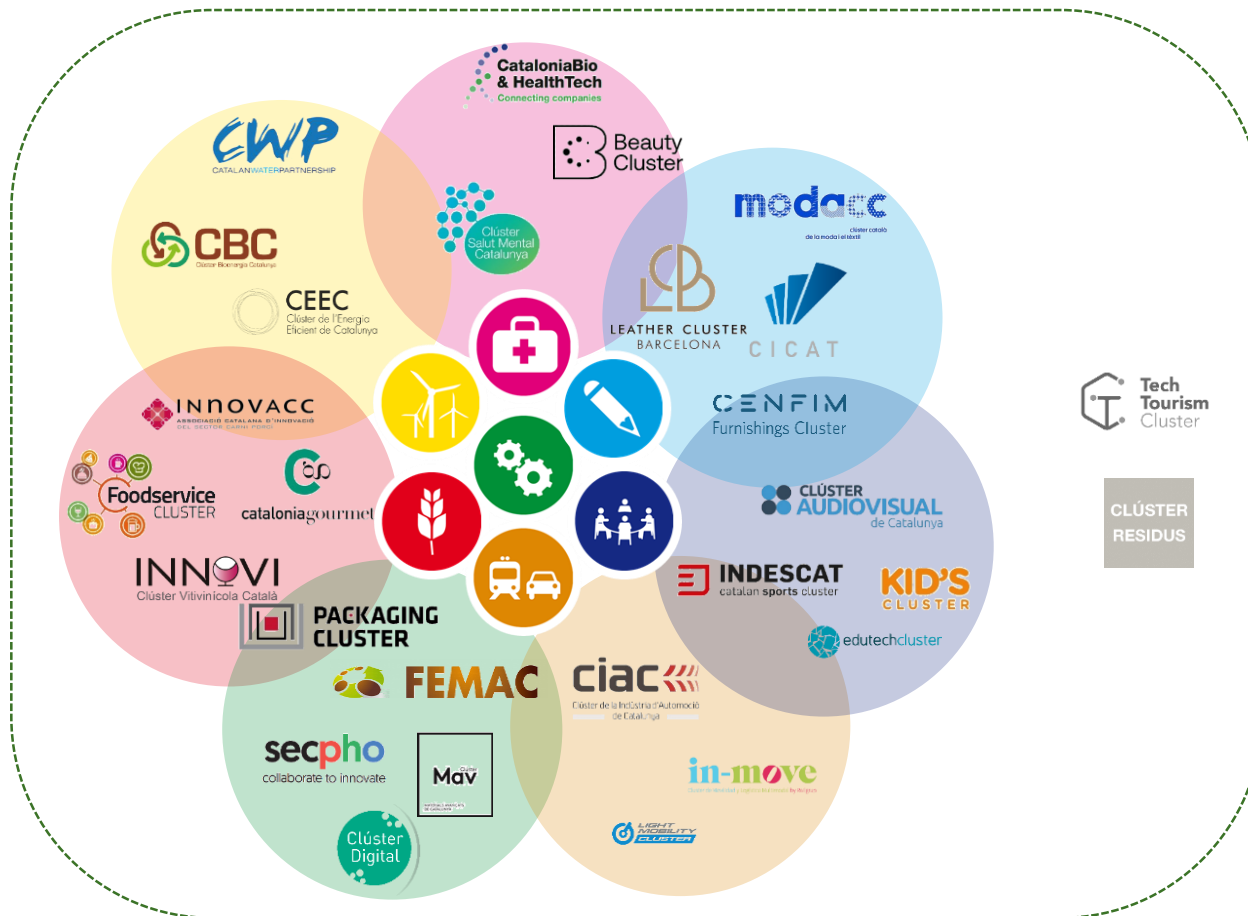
CataloniaBio & HealthTech
Connecting companies

Beauty Cluster

Clúster Salut Mental Catalunya

CWP
CATALANWATERPARTNERSHIP

CBC
Clúster Bioenergia Catalunya

CEEC
Clúster de l'Energia Eficient de Catalunya

modacc
clúster català de la moda i el tèxtil

LEATHER CLUSTER BARCELONA

CICAT

CENFIM
Furnishings Cluster

Tech Tourism Cluster

CLÚSTER RESIDUS

INNOVACC
ASSOCIACIÓ CATALANA D'INNOVACIÓ DEL SECTOR CARNI PORCÍ

Foodservice CLUSTER

cataloniagourmet

INNOVI
Clúster Vitivinícola Català

CLÚSTER AUDIOVISUAL de Catalunya

INDESCAT
catalan sports cluster

KID'S CLUSTER

edutechcluster

PACKAGING CLUSTER

FEMAC

ciac
Clúster de la Indústria d'Automoció de Catalunya

secpho
collaborate to innovate

Mav
Clúster

Clúster Digital

in-move
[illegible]

LIGHT MOBILITY CLUSTER